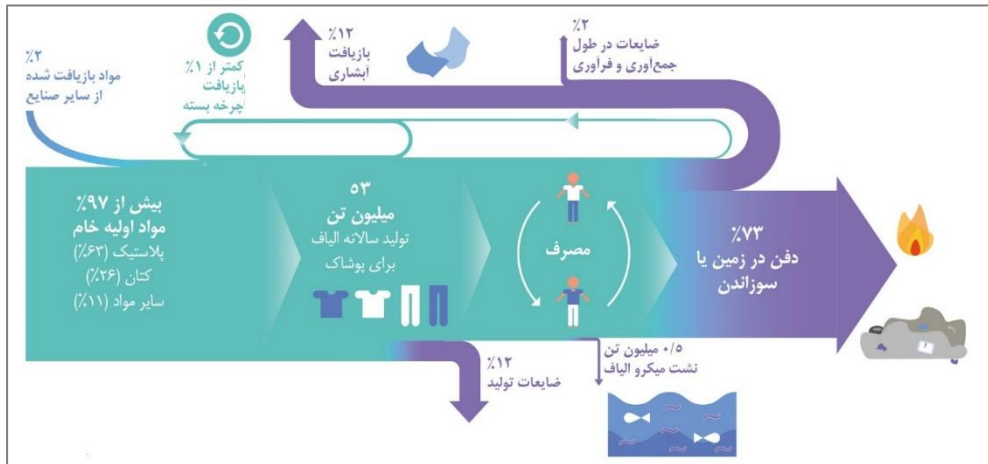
۲٪
مواد بازیافت شده
از سایر صنایع

کمتر از ۱٪
بازیافت
چرخه بسته

۱۲٪
بازیافت
ابشاری

۲٪
ضایعات در طول
جمع‌آوری و فراوری

بیش از ۹۷٪
مواد اولیه خام
پلاستیک (۶۳٪)
کتان (۲۶٪)
سایر مواد (۱۱٪)

۵۳
میلیون تن
تولید سالانه الیاف
برای پوشاک

مصرف

۷۳٪
دفن در زمین یا
سوزاندن

۱۲٪
ضایعات تولید

۰/۵ میلیون تن
نشت میکرو الیاف